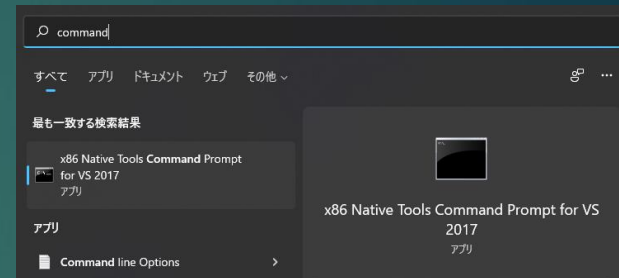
command

すべて アプリ ドキュメント ウェブ その他

最も一致する検索結果

x86 Native Tools Command Prompt for VS 2017
アプリ

アプリ

Command line Options

x86 Native Tools Command Prompt for VS 2017
アプリ